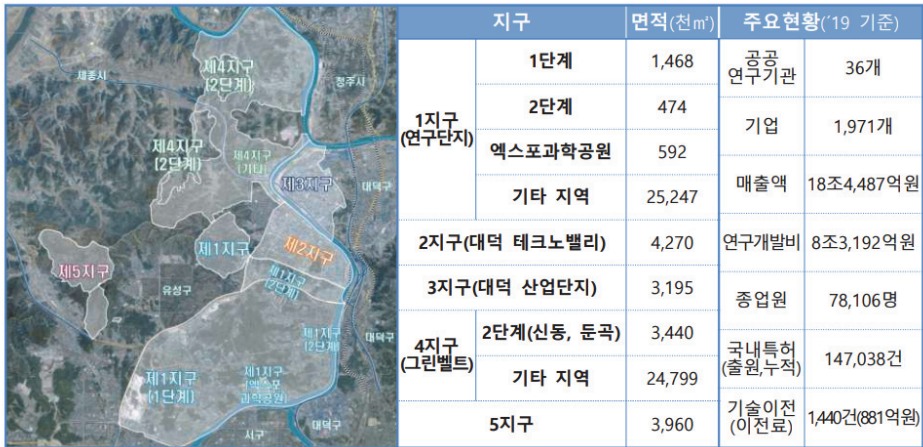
제4지구 (2단계)
세종시
청주시
제4지구 (2단계)
제4지구 (1단계)
제3지구
대덕구
제1지구
제2지구
제5지구
유성구
제1지구 (2단계)
제1지구 (2단계)
대덕구
제1지구 (1단계)
제1지구 (엑스포 과학공원)
서구
대덕구

| 지구 | | 면적(천㎡) |
|---|---|---|
| 1지구 (연구단지) | 1단계 | 1,468 |
| | 2단계 | 474 |
| | 엑스포과학공원 | 592 |
| | 기타 지역 | 25,247 |
| 2지구(대덕 테크노밸리) | | 4,270 |
| 3지구(대덕 산업단지) | | 3,195 |
| 4지구 (그린벨트) | 2단계(신동, 둔곡) | 3,440 |
| | 기타 지역 | 24,799 |
| 5지구 | | 3,960 |

| 주요현황('19 기준) | |
|---|---|
| 공공 연구기관 | 36개 |
| 기업 | 1,971개 |
| 매출액 | 18조4,487억원 |
| 연구개발비 | 8조3,192억원 |
| 종업원 | 78,106명 |
| 국내특허 (출원,누적) | 147,038건 |
| 기술이전 (이전료) | 1,440건(881억원) |